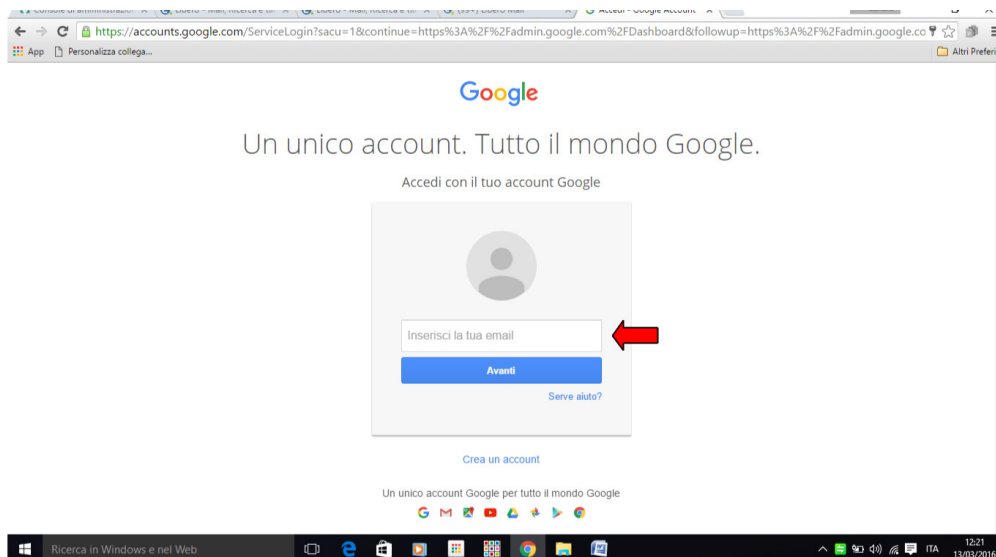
https://accounts.google.com/ServiceLogin?sacu=1&continue=https%3A%2F%2Fadmin.google.com%2FDashboard&followup=https%3A%2F%2Fadmin.google.co

App Personalizza collega...

Altri Preferiti

Google

Un unico account. Tutto il mondo Google.

Accedi con il tuo account Google

Inserisci la tua email

Avanti

Serve aiuto?

Crea un account

Un unico account Google per tutto il mondo Google

Ricerca in Windows e nel Web

ITA 12:21 13/03/2016